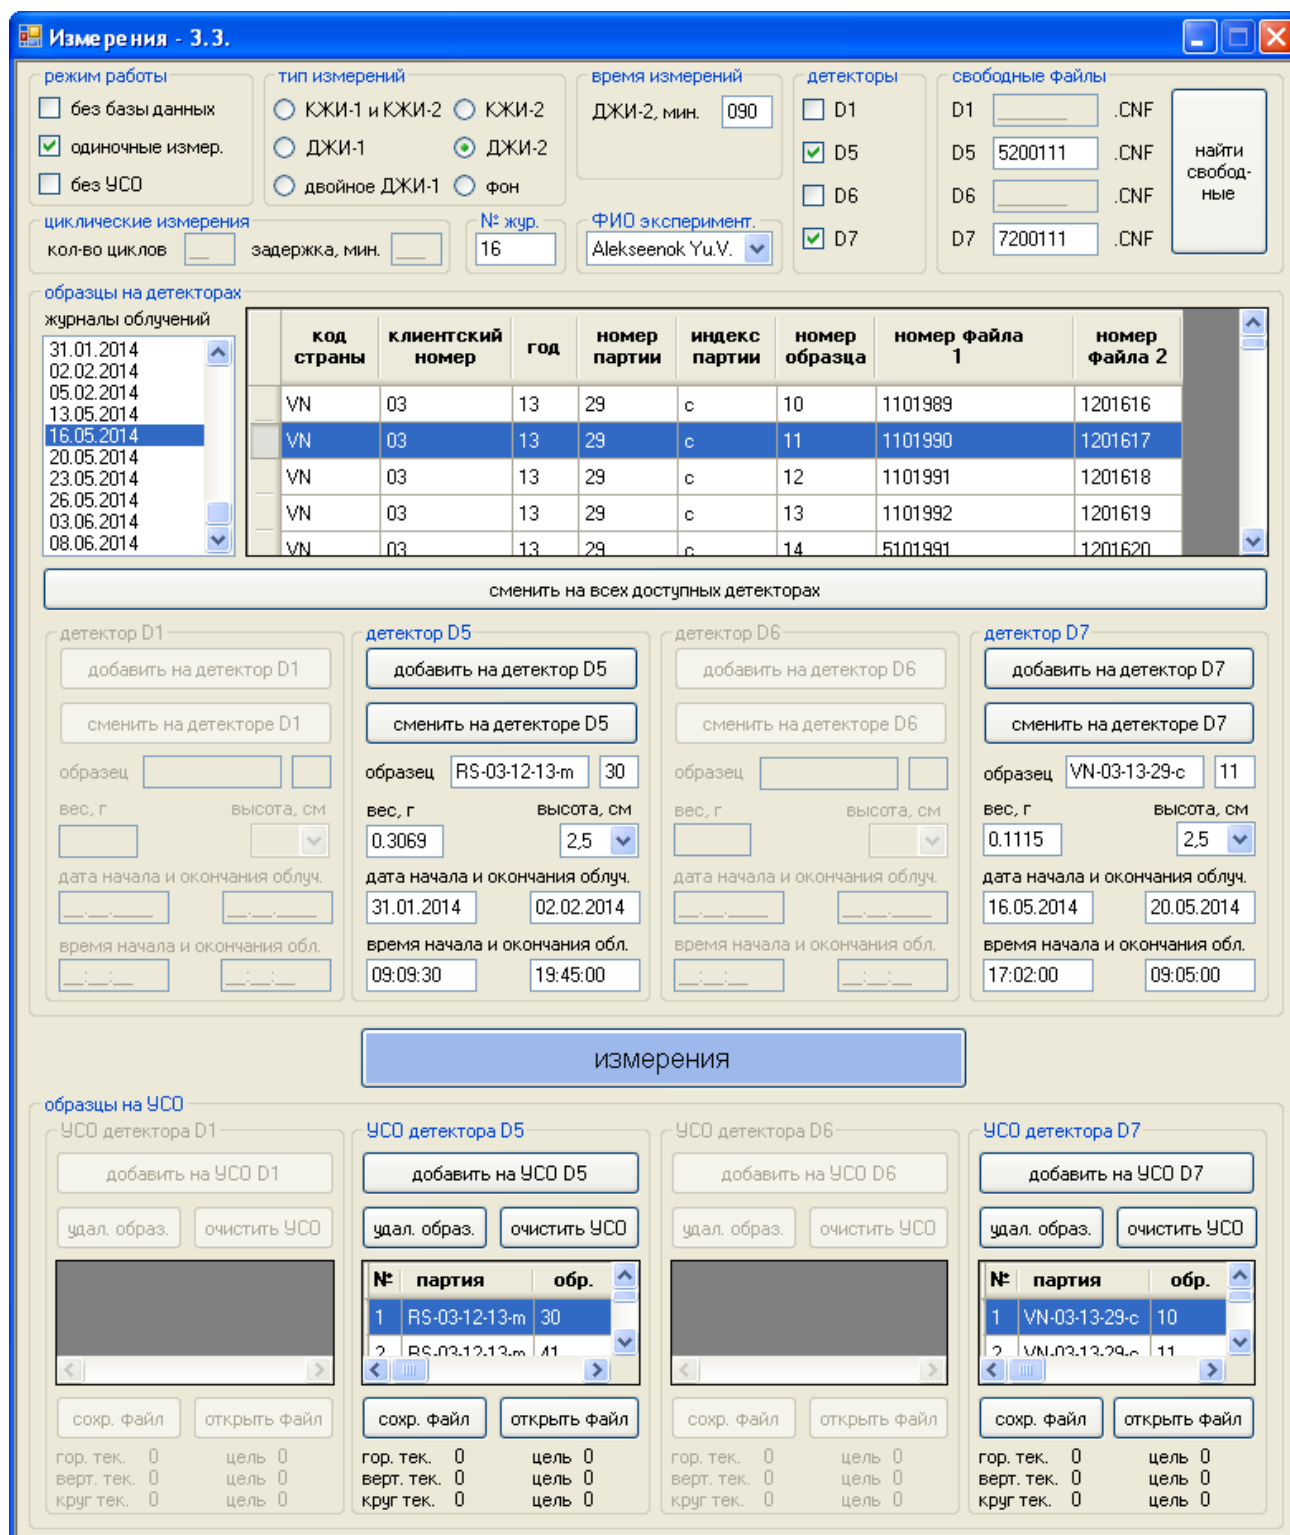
Измерения - 3.3.

режим работы
без базы данных
одиночные измер.
без УСО

тип измерений
КЖИ-1 и КЖИ-2
КЖИ-2
ДЖИ-1
ДЖИ-2
двойное ДЖИ-1
фон

время измерений
ДЖИ-2, мин. 090

детекторы
D1
D5
D6
D7

свободные файлы
D1 .CNF
D5 5200111 .CNF
D6 .CNF
D7 7200111 .CNF
найти свободные

циклические измерения
кол-во циклов
задержка, мин.

№ жур.
16

ФИО эксперимент.
Alekseenok Yu.V.

образцы на детекторах
журналы облучений
31.01.2014
02.02.2014
05.02.2014
13.05.2014
16.05.2014
20.05.2014
23.05.2014
26.05.2014
03.06.2014
08.06.2014

| код страны | клиентский номер | год | номер партии | индекс партии | номер образца | номер файла 1 | номер файла 2 |
|---|---|---|---|---|---|---|---|
| VN | 03 | 13 | 29 | c | 10 | 1101989 | 1201616 |
| VN | 03 | 13 | 29 | c | 11 | 1101990 | 1201617 |
| VN | 03 | 13 | 29 | c | 12 | 1101991 | 1201618 |
| VN | 03 | 13 | 29 | c | 13 | 1101992 | 1201619 |
| VN | 03 | 13 | 29 | c | 14 | 5101991 | 1201620 |

сменить на всех доступных детекторах

детектор D1
добавить на детектор D1
сменить на детекторе D1
образец
вес, г
высота, см
дата начала и окончания облуч.
время начала и окончания обл.

детектор D5
добавить на детектор D5
сменить на детекторе D5
образец RS-03-12-13-m 30
вес, г
высота, см
0.3069
2,5
дата начала и окончания облуч.
31.01.2014
02.02.2014
время начала и окончания обл.
09:09:30
19:45:00

детектор D6
добавить на детектор D6
сменить на детекторе D6
образец
вес, г
высота, см
дата начала и окончания облуч.
время начала и окончания обл.

детектор D7
добавить на детектор D7
сменить на детекторе D7
образец VN-03-13-29-c 11
вес, г
высота, см
0.1115
2,5
дата начала и окончания облуч.
16.05.2014
20.05.2014
время начала и окончания обл.
17:02:00
09:05:00

измерения

образцы на УСО
УСО детектора D1
добавить на УСО D1
удал. образ.
очистить УСО
сохр. файл
открыть файл
гор. тек. 0 цель 0
верт. тек. 0 цель 0
круг тек. 0 цель 0

УСО детектора D5
добавить на УСО D5
удал. образ.
очистить УСО

| № | партия | обр. |
|---|---|---|
| 1 | RS-03-12-13-m | 30 |
| 2 | RS-03-12-13-m | 41 |

сохр. файл
открыть файл
гор. тек. 0 цель 0
верт. тек. 0 цель 0
круг тек. 0 цель 0

УСО детектора D6
добавить на УСО D6
удал. образ.
очистить УСО
сохр. файл
открыть файл
гор. тек. 0 цель 0
верт. тек. 0 цель 0
круг тек. 0 цель 0

УСО детектора D7
добавить на УСО D7
удал. образ.
очистить УСО

| № | партия | обр. |
|---|---|---|
| 1 | VN-03-13-29-c | 10 |
| 2 | VN-03-13-29-c | 11 |

сохр. файл
открыть файл
гор. тек. 0 цель 0
верт. тек. 0 цель 0
круг тек. 0 цель 0